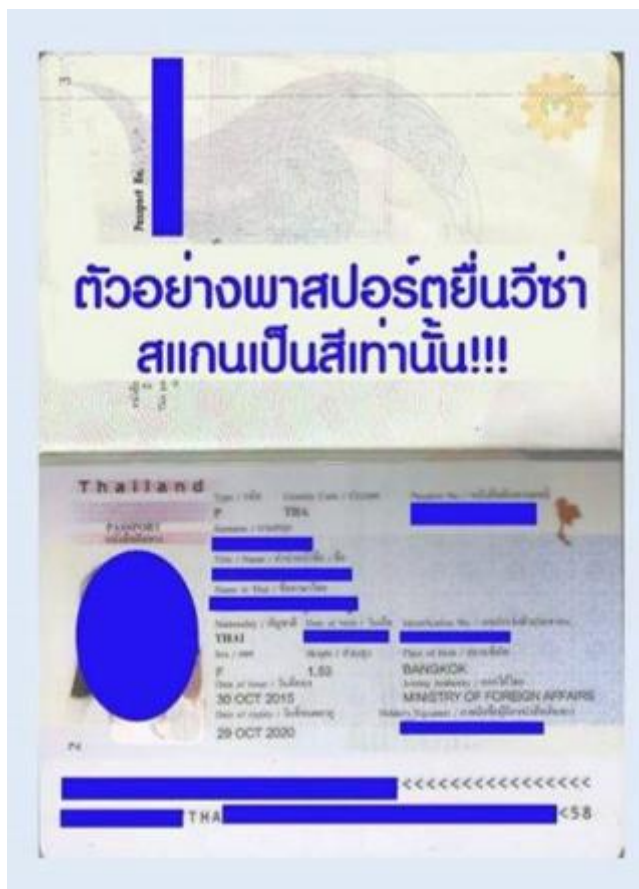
Passport No.

ตัวอย่างพาสปอร์ตยื่นวีซ่า
สแกนเป็นสีเท่านั้น!!!

Thailand

PASSPORT

Type / ประเภท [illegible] Country Code / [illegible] Passport No. / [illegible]

P THA

Surname / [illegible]

Title / Name / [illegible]

Name in Thai / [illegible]

Nationality / สัญชาติ Date of birth / วันเกิด Identification No. / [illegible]

THAI

Sex / เพศ Height / ส่วนสูง Place of Birth / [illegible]

F 1.53 BANGKOK

Date of issue / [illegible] Issuing Authority / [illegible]

30 OCT 2015 MINISTRY OF FOREIGN AFFAIRS

Date of expiry / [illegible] Holder's Signature / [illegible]

29 OCT 2020

P4

<<<<<<<<<<<<<<<<<

THA <58